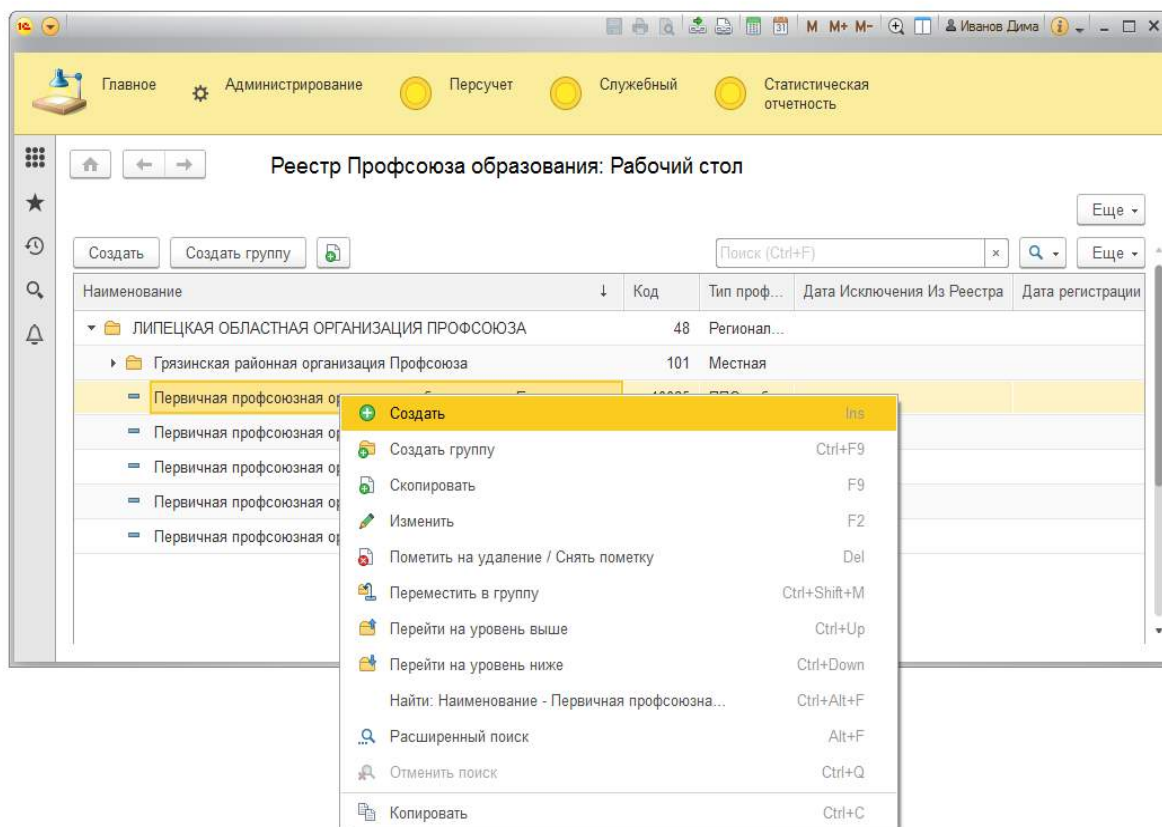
M M+ M- Иванов Дима

Главное Администрирование Персучет Служебный Статистическая отчетность

Реестр Профсоюза образования: Рабочий стол

Еще

Создать Создать группу Поиск (Ctrl+F) × Еще

| Наименование | Код | Тип проф... | Дата Исключения Из Реестра | Дата регистрации |
|---|---|---|---|---|
| ЛИПЕЦКАЯ ОБЛАСТНАЯ ОРГАНИЗАЦИЯ ПРОФСОЮЗА | 48 | Регионал... | | |
| Грязинская районная организация Профсоюза | 101 | Местная | | |
| Первичная профсоюзная ор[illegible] | | | | |
| Первичная профсоюзная ор | | | | |
| Первичная профсоюзная ор | | | | |
| Первичная профсоюзная ор | | | | |
| Первичная профсоюзная ор | | | | |

Создать Ins
Создать группу Ctrl+F9
Скопировать F9
Изменить F2
Пометить на удаление / Снять пометку Del
Переместить в группу Ctrl+Shift+M
Перейти на уровень выше Ctrl+Up
Перейти на уровень ниже Ctrl+Down
Найти: Наименование - Первичная профсоюзна... Ctrl+Alt+F
Расширенный поиск Alt+F
Отменить поиск Ctrl+Q
Копировать Ctrl+C